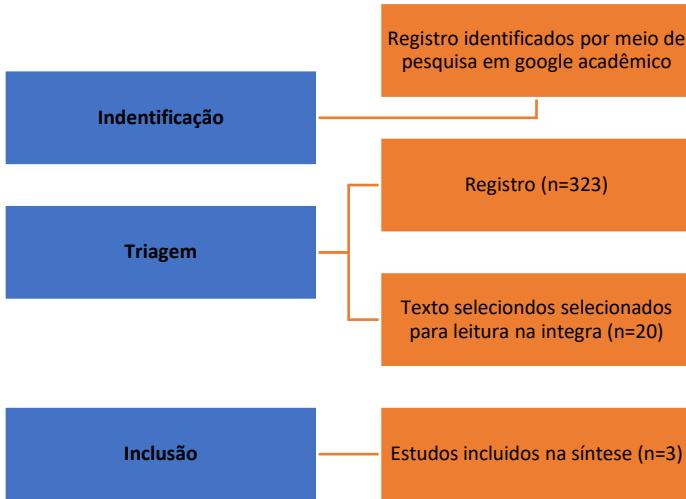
Registro identificados por meio de pesquisa em google acadêmico

Indentificação

Registro (n=323)

Triagem

Texto selecionds selecionados para leitura na integra (n=20)

Inclusão

Estudos incluidos na síntese (n=3)